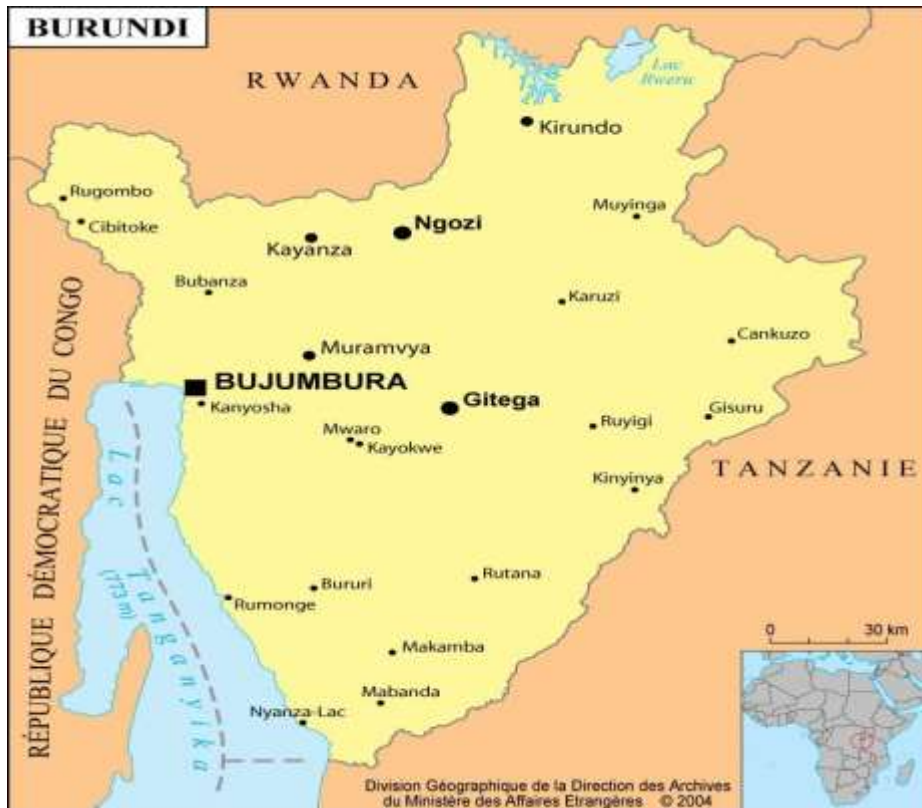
BURUNDI

RWANDA

Lac Rweru

Kirundo

Rugombo

Cibitoke

Muyinga

Ngozi

Kayanza

RÉPUBLIQUE DÉMOCRATIQUE DU CONGO

Bubanza

Karuzi

Cankuzo

Muramvya

BUJUMBURA

Gitega

Kanyosha

Gisuru

Ruyigi

Mwaro

Kayokwe

TANZANIE

Kinyinya

Lac Tanganyika

(773 m)

Bururi

Rutana

Rumonge

0

30 km

Makamba

Mabanda

Nyanza-Lac

Division Géographique de la Direction des Archives du Ministère des Affaires Etrangères © 2004